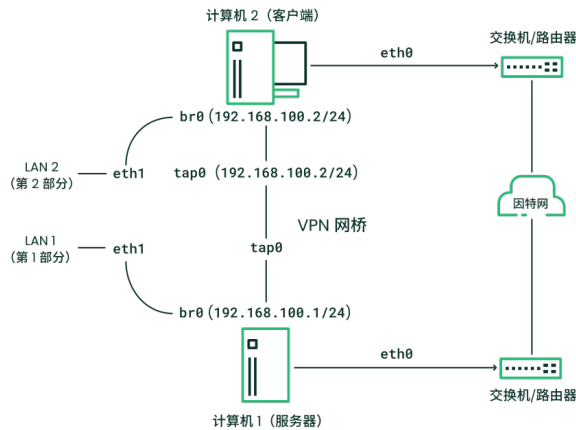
计算机 2（客户端）

eth0

交换机/路由器

br0（192.168.100.2/24）

LAN 2
（第 2 部分）

eth1

tap0（192.168.100.2/24）

因特网

VPN 网桥

LAN 1
（第 1 部分）

eth1

tap0

br0（192.168.100.1/24）

eth0

交换机/路由器

计算机 1（服务器）